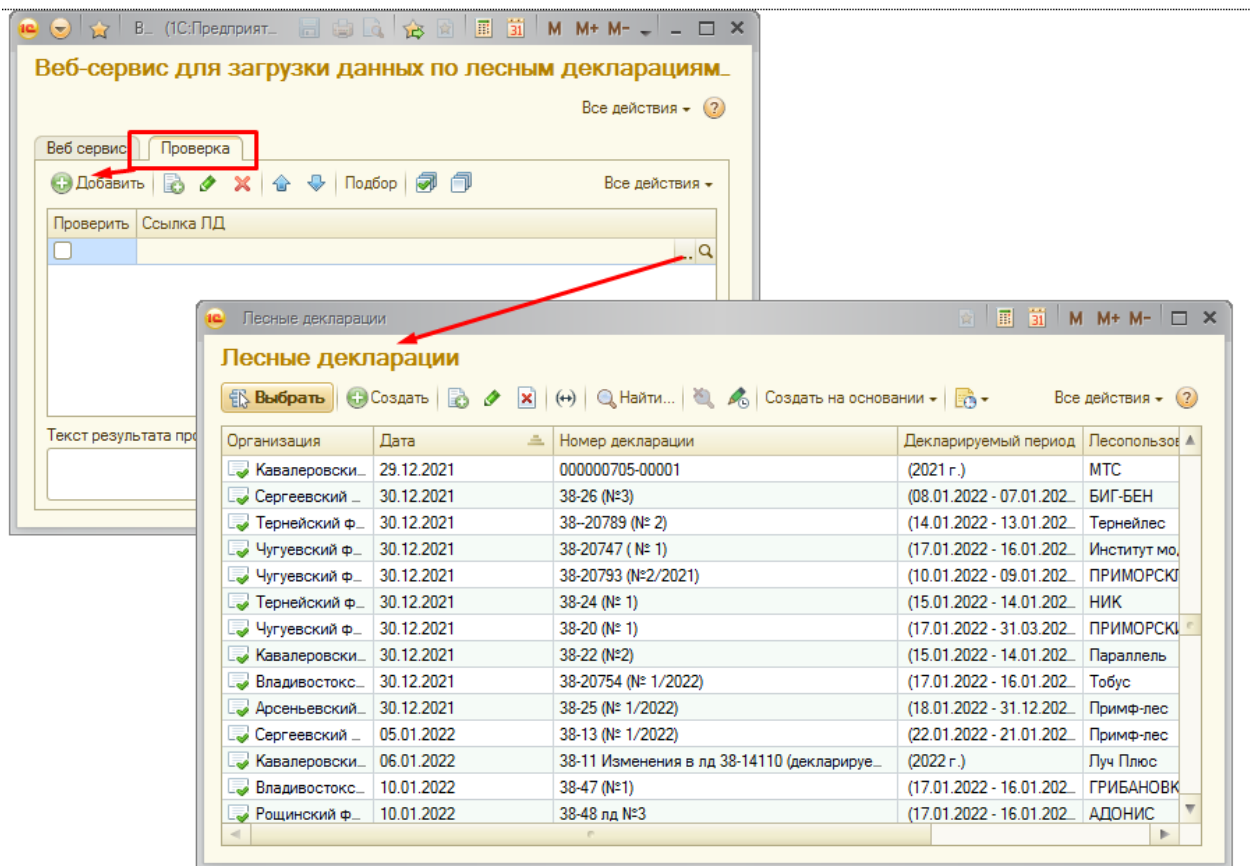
В... (1С:Предприят... М М+ М-

Веб-сервис для загрузки данных по лесным декларациям...

Все действия

Веб сервис Проверка

Добавить Подбор Все действия

| Проверить | Ссылка ЛД |
|---|---|
| | |

Текст результата про

Лесные декларации

М М+ М-

Лесные декларации

Выбрать Создать Найти... Создать на основании Все действия

| Организация | Дата | Номер декларации | Декларируемый период | Лесопользов |
|---|---|---|---|---|
| Кавалеровски... | 29.12.2021 | 000000705-00001 | (2021 г.) | МТС |
| Сергеевский ... | 30.12.2021 | 38-26 (№3) | (08.01.2022 - 07.01.2022... | БИГ-БЕН |
| Тернейский ф... | 30.12.2021 | 38--20789 (№ 2) | (14.01.2022 - 13.01.2022... | Тернейлес |
| Чугуевский ф... | 30.12.2021 | 38-20747 ( № 1) | (17.01.2022 - 16.01.2022... | Институт мо |
| Чугуевский ф... | 30.12.2021 | 38-20793 (№2/2021) | (10.01.2022 - 09.01.2022... | ПРИМОРСК |
| Тернейский ф... | 30.12.2021 | 38-24 (№ 1) | (15.01.2022 - 14.01.2022... | НИК |
| Чугуевский ф... | 30.12.2021 | 38-20 (№ 1) | (17.01.2022 - 31.03.2022... | ПРИМОРСК |
| Кавалеровски... | 30.12.2021 | 38-22 (№2) | (15.01.2022 - 14.01.2022... | Параллель |
| Владивостокс... | 30.12.2021 | 38-20754 (№ 1/2022) | (17.01.2022 - 16.01.2022... | Тобус |
| Арсеньевский... | 30.12.2021 | 38-25 (№ 1/2022) | (18.01.2022 - 31.12.2022... | Примф-лес |
| Сергеевский ... | 05.01.2022 | 38-13 (№ 1/2022) | (22.01.2022 - 21.01.2022... | Примф-лес |
| Кавалеровски... | 06.01.2022 | 38-11 Изменения в лд 38-14110 (декларируе... | (2022 г.) | Луч Плюс |
| Владивостокс... | 10.01.2022 | 38-47 (№1) | (17.01.2022 - 16.01.2022... | ГРИБАНОВК |
| Рощинский ф... | 10.01.2022 | 38-48 лд №3 | (17.01.2022 - 16.01.2022... | АДОНИС |